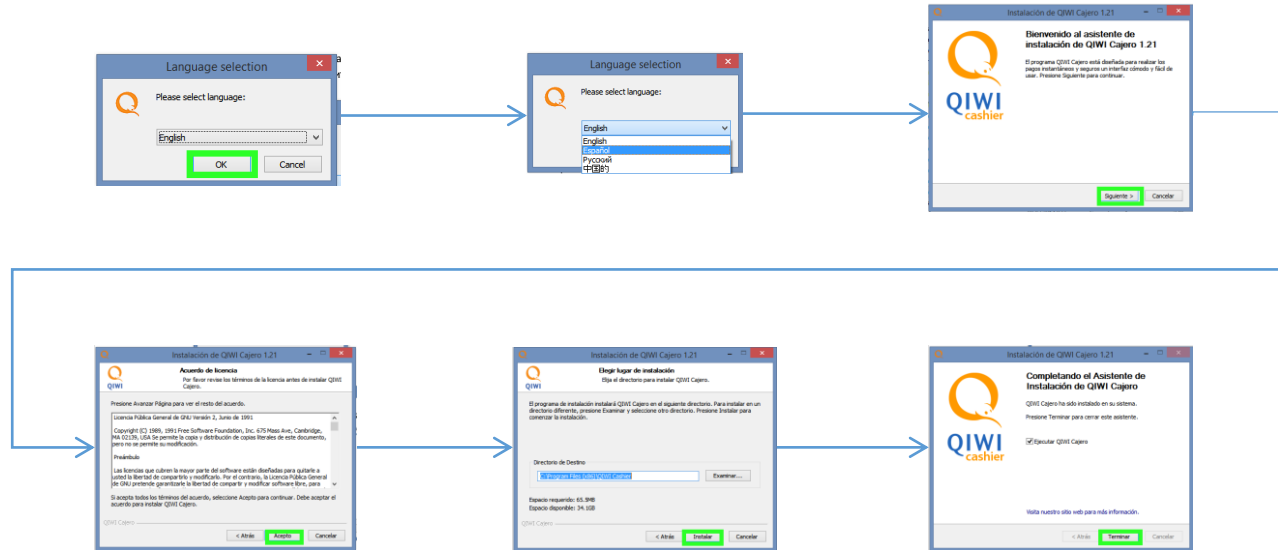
Language selection

Please select language:

English

OK Cancel

Language selection

Please select language:

English

English
Español
Русский
中国的

Instalación de QIWI Cajero 1.21

Bienvenido al asistente de instalación de QIWI Cajero 1.21

El programa QIWI Cajero está diseñada para realizar los pagos instantáneos y seguros un interfaz cómodo y fácil de usar. Presione Siguiente para continuar.

QIWI cashier

Siguiente > Cancelar

Instalación de QIWI Cajero 1.21

Acuerdo de licencia
Por favor revise los términos de la licencia antes de instalar QIWI Cajero.

QIWI

Presione Avanzar Página para ver el resto del acuerdo.

Licencia Pública General de GNU Versión 2, Junio de 1991

Copyright (C) 1989, 1991 Free Software Foundation, Inc. 675 Mass Ave, Cambridge, MA 02139, USA Se permite la copia y distribución de copias literales de este documento, pero no se permite su modificación.

Preámbulo

Las licencias que cubren la mayor parte del software están diseñadas para quitarle a usted la libertad de compartirlo y modificarlo. Por el contrario, la Licencia Pública General de GNU pretende garantizarle la libertad de compartir y modificar software libre, para

Si acepta todos los términos del acuerdo, seleccione Acepto para continuar. Debe aceptar el acuerdo para instalar QIWI Cajero.

QIWI Cajero

< Atrás Acepto Cancelar

Instalación de QIWI Cajero 1.21

Elegir lugar de instalación
Elija el directorio para instalar QIWI Cajero.

QIWI

El programa de instalación instalará QIWI Cajero en el siguiente directorio. Para instalar en un directorio diferente, presione Examinar y seleccione otro directorio. Presione Instalar para comenzar la instalación.

Directorio de Destino
C:\Program Files (x86)\QIWI Cashier
Examinar...

Espacio requerido: 65.9MB
Espacio disponible: 34.1GB

QIWI Cajero

< Atrás Instalar Cancelar

Instalación de QIWI Cajero 1.21

Completando el Asistente de Instalación de QIWI Cajero

QIWI Cajero ha sido instalado en su sistema.

Presione Terminar para cerrar este asistente.

QIWI cashier

Ejecutar QIWI Cajero

Visita nuestro sitio web para más información.

< Atrás Terminar Cancelar